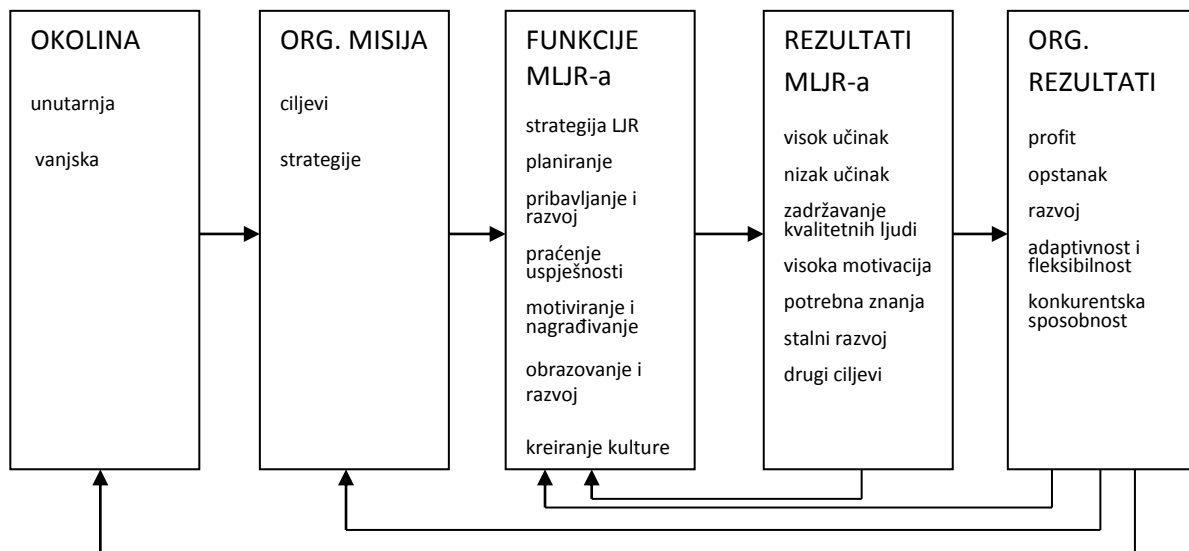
OKOLINA

unutarnja

vanjska

ORG. MISIJA

ciljevi

strategije

FUNKCIJE MLJR-a

strategija LJR

planiranje

pribavljanje i razvoj

praćenje uspješnosti

motiviranje i nagrađivanje

obrazovanje i razvoj

kreiranje kulture

REZULTATI MLJR-a

visok učinak

nizak učinak

zadržavanje kvalitetnih ljudi

visoka motivacija

potrebna znanja

stalni razvoj

drugi ciljevi

ORG. REZULTATI

profit

opstanak

razvoj

adaptivnost i fleksibilnost

konkurentska sposobnost